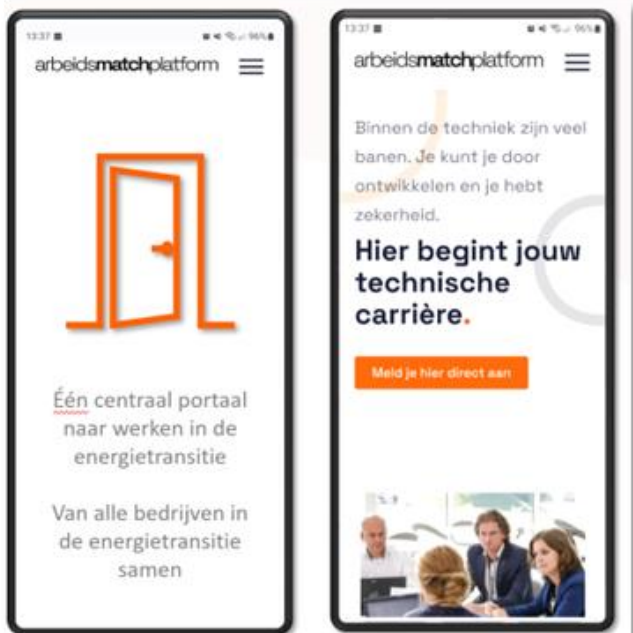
13:37

96%

arbeidsmatchplatform

Één centraal portaal naar werken in de energietransitie

Van alle bedrijven in de energietransitie samen

13:37

96%

arbeidsmatchplatform

Binnen de techniek zijn veel banen. Je kunt je door ontwikkelen en je hebt zekerheid.

Hier begint jouw technische carrière.

Meld je hier direct aan